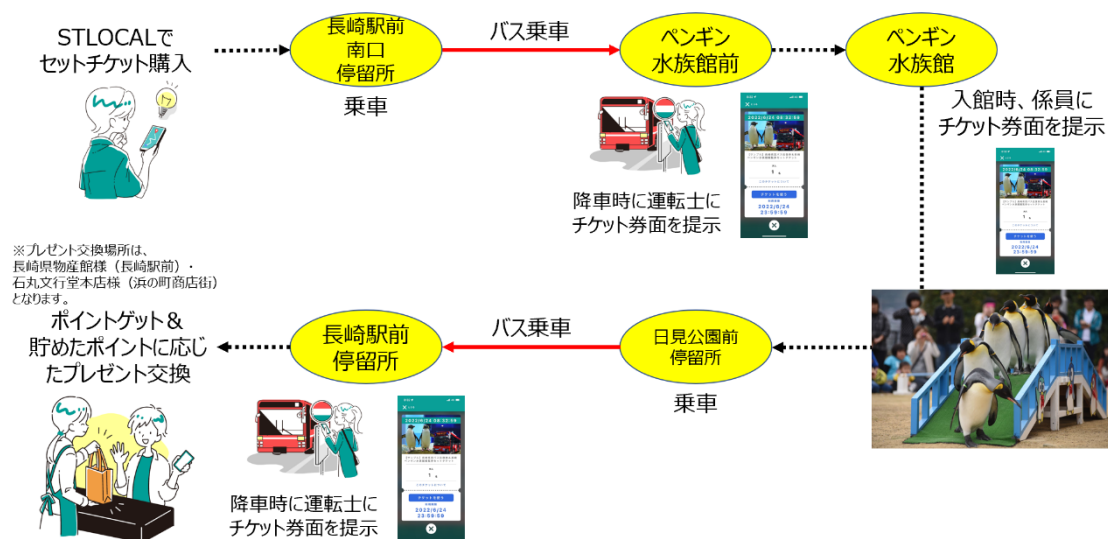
STLOCALで
セットチケット購入

長崎駅前
南口
停留所

乗車

バス乗車

ペンギン
水族館前

ペンギン
水族館

入館時、係員に
チケット券面を提示

降車時に運転士に
チケット券面を提示

2022/6/24
23:59:59

※プレゼント交換場所は、
長崎県物産館様（長崎駅前）・
石丸文行堂本店様（浜の町商店街）
となります。

ポイントゲット＆
貯めたポイントに応じ
たプレゼント交換

長崎駅前
停留所

バス乗車

日見公園前
停留所

乗車

降車時に運転士に
チケット券面を提示